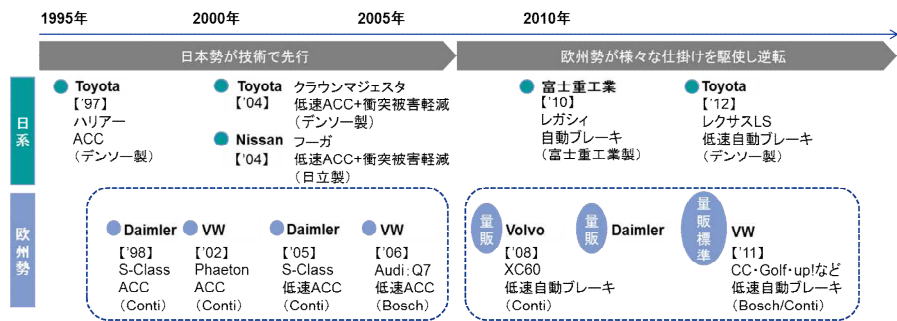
1995年 2000年 2005年 2010年

日本勢が技術で先行

欧州勢が様々な仕掛けを駆使し逆転

日系

Toyota
【'97】
ハリアー
ACC
（デンソー製）

Toyota
【'04】
クラウンマジェスタ
低速ACC+衝突被害軽減
（デンソー製）

Nissan
【'04】
フーガ
低速ACC+衝突被害軽減
（日立製）

富士重工業
【'10】
レガシィ
自動ブレーキ
（富士重工業製）

Toyota
【'12】
レクサスLS
低速自動ブレーキ
（デンソー製）

欧州勢

Daimler
【'98】
S-Class
ACC
（Conti）

VW
【'02】
Phaeton
ACC
（Conti）

Daimler
【'05】
S-Class
低速ACC
（Conti）

VW
【'06】
Audi：Q7
低速ACC
（Bosch）

量販
Volvo
【'08】
XC60
低速自動ブレーキ
（Conti）

量販
Daimler

量販標準
VW
【'11】
CC・Golf・up!など
低速自動ブレーキ
（Bosch/Conti）